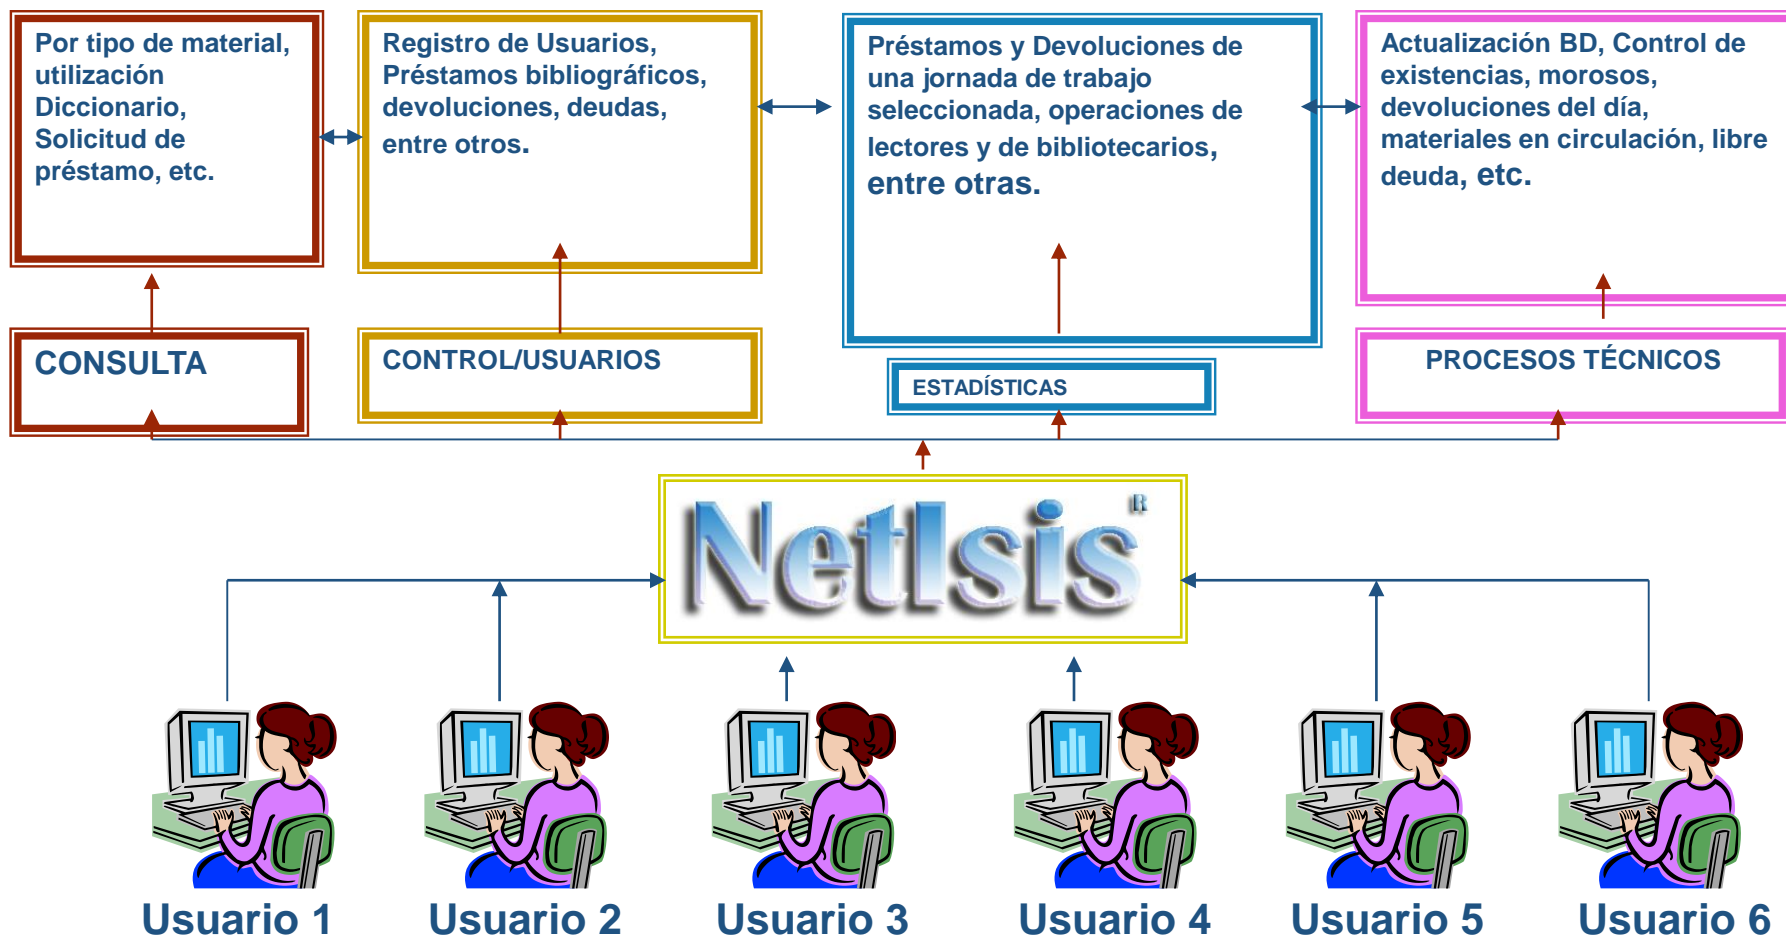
Por tipo de material, utilización Diccionario, Solicitud de préstamo, etc.

Registro de Usuarios, Préstamos bibliográficos, devoluciones, deudas, entre otros.

Préstamos y Devoluciones de una jornada de trabajo seleccionada, operaciones de lectores y de bibliotecarios, entre otras.

Actualización BD, Control de existencias, morosos, devoluciones del día, materiales en circulación, libre deuda, etc.

CONSULTA

CONTROL/USUARIOS

ESTADÍSTICAS

PROCESOS TÉCNICOS

NetIsis R

Usuario 1

Usuario 2

Usuario 3

Usuario 4

Usuario 5

Usuario 6